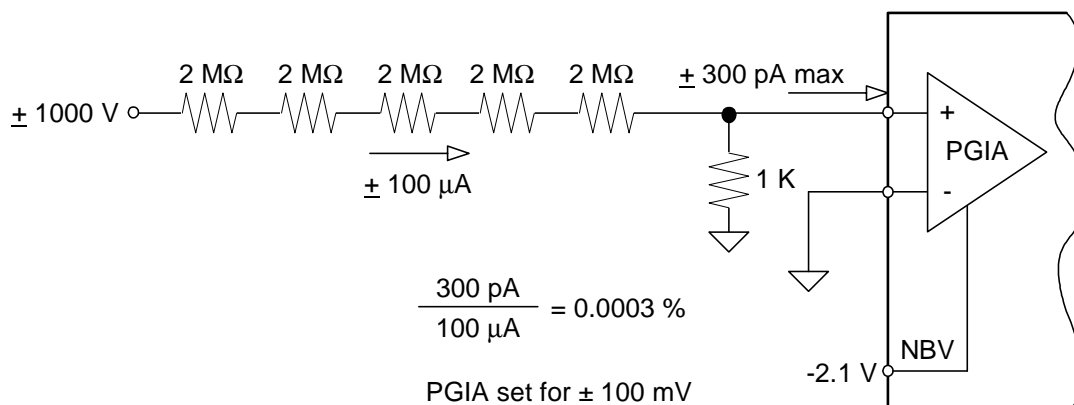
2 MΩ 2 MΩ 2 MΩ 2 MΩ 2 MΩ

$\underline{+}$ 300 pA max

$\underline{+}$ 1000 V

+

PGIA

-

$\underline{+}$ 100 μA

1 K

$\frac{300 \text{ pA}}{100 \text{ μA}}$ = 0.0003 %

NBV

-2.1 V

PGIA set for ± 100 mV